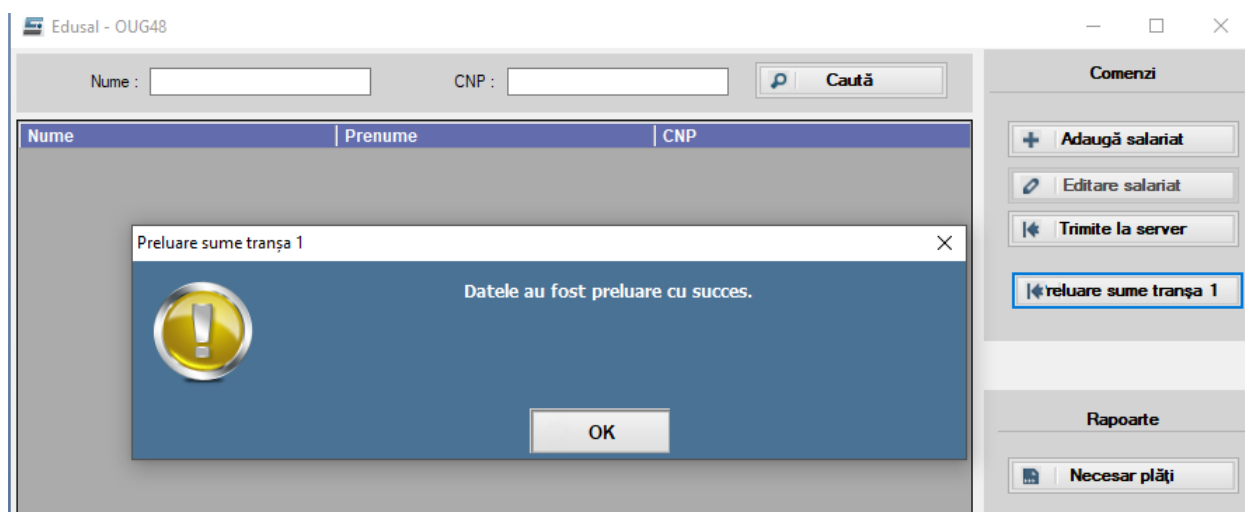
Edusal - OUG48

Nume :

CNP :

Caută

Comenzi

| Nume | Prenume | CNP |
|---|---|---|

Adaugă salariat

Editare salariat

Trimite la server

reluare sume tranșa 1

Preluare sume tranșa 1

Datele au fost preluare cu succes.

OK

Rapoarte

Necesar plăți